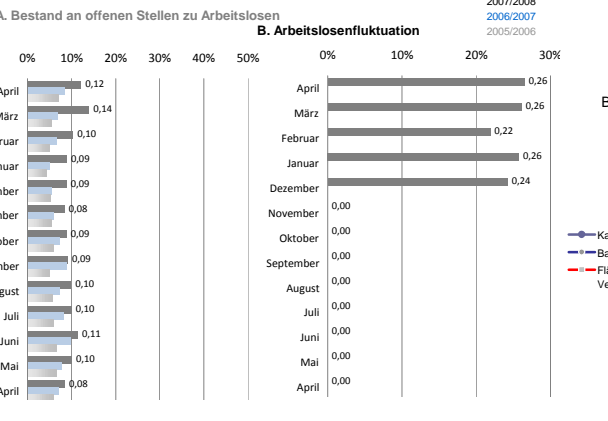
A. Bestand an offenen Stellen zu Arbeitslosen

2007/2008
2006/2007
2005/2006

B. Arbeitslosenfluktuation

0% 10% 20% 30% 40% 50%

April 0,12
März 0,14
Februar 0,10
Januar 0,09
Dezember 0,09
November 0,08
Oktober 0,09
September 0,09
August 0,10
Juli 0,10
Juni 0,11
Mai 0,10
April 0,08

0% 10% 20% 30%

April 0,26
März 0,26
Februar 0,22
Januar 0,26
Dezember 0,24
November 0,00
Oktober 0,00
September 0,00
August 0,00
Juli 0,00
Juni 0,00
Mai 0,00
April 0,00

B

Ka
Ba
Fla
Ve